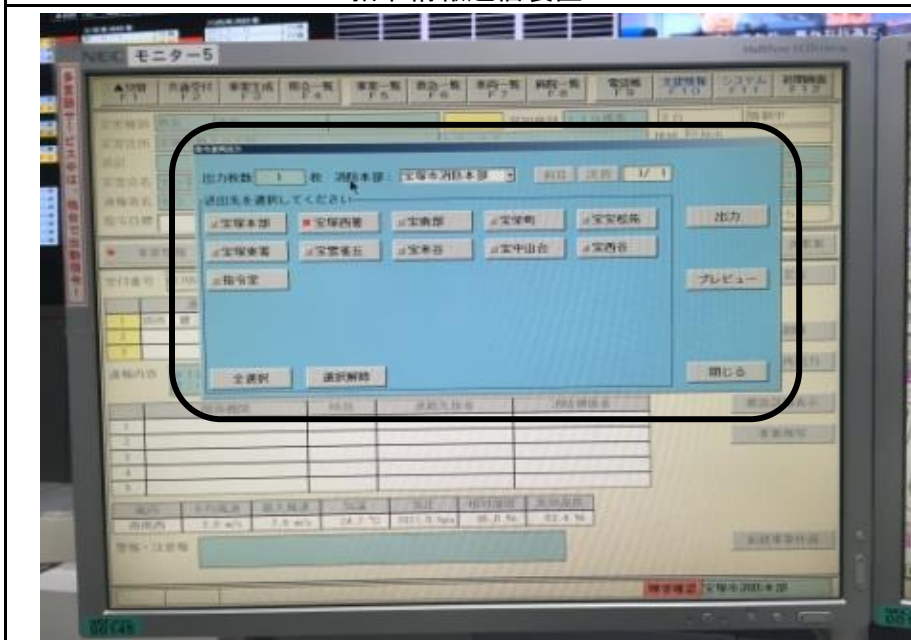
NEC モニター5

出力枚数 1 枚 消防本部: 宝塚市消防本部 1/1

送出先を選択してください

宝塚本部
宝塚西署
宝農部
宝栄町
宝安校長
宝塚東署
宝雲雀丘
宝米谷
宝中山台
宝西谷
指令室

出力

プレビュー

全選択
選択解除

閉じる

宝塚市消防本部